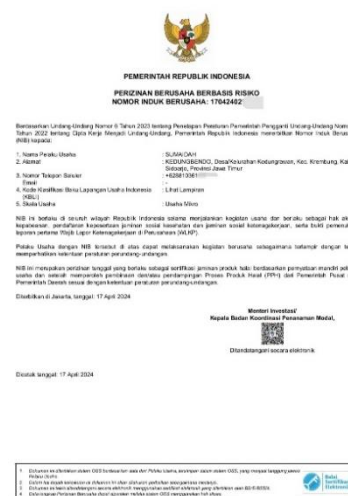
PEMERINTAH REPUBLIK INDONESIA

PERIZINAN BERUSAHA BERBASIS RISIKO
NOMOR INDUK BERUSAHA: 17042402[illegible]

Berdasarkan Undang-Undang Nomor 6 Tahun 2023 tentang Penetapan Peraturan Pemerintah Pengganti Undang-Undang Nomor 2 Tahun 2022 tentang Cipta Kerja Menjadi Undang-Undang, Pemerintah Republik Indonesia menerbitkan Nomor Induk Berusaha (NIB) kepada:

1. Nama Pelaku Usaha : SUNAIDAH
2. Alamat : KEDUNGBENDO, Desa/Kelurahan Kedungbendo, Kec. Krembung, Kab. Sidoarjo, Provinsi Jawa Timur
3. Nomor Telepon Seluler : +62881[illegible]
Email : -
4. Kode Klasifikasi Baku Lapangan Usaha Indonesia (KBLI) : Lihat Lampiran
5. Skala Usaha : Usaha Mikro

NIB ini berlaku di seluruh wilayah Republik Indonesia selama menjalankan kegiatan usaha dan berlaku sebagai hak akses kepabeanan, pendaftaran kepesertaan jaminan sosial kesehatan dan jaminan sosial ketenagakerjaan, serta bukti pemenuhan laporan pertama Wajib Lapor Ketenagakerjaan di Perusahaan (WLKP).

Pelaku Usaha dengan NIB tersebut di atas dapat melaksanakan kegiatan berusaha sebagaimana terlampir dengan tetap memperhatikan ketentuan peraturan perundang-undangan.

NIB ini merupakan pernyataan tanggal yang berlaku sebagai sertifikasi jaminan produk halal berdasarkan pernyataan mandiri pelaku usaha dan setelah mendapatkan pembinaan dan/atau pendampingan Proses Produk Halal (PPH) dari Pemerintah Pusat / Pemerintah Daerah sesuai dengan ketentuan peraturan perundang-undangan.

Diterbitkan di Jakarta, tanggal: 17 April 2024

Menteri Investasi/
Kepala Badan Koordinasi Penanaman Modal,

Ditandatangani secara elektronik

Dicetak tanggal: 17 April 2024

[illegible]

Balai Sertifikasi Elektronik